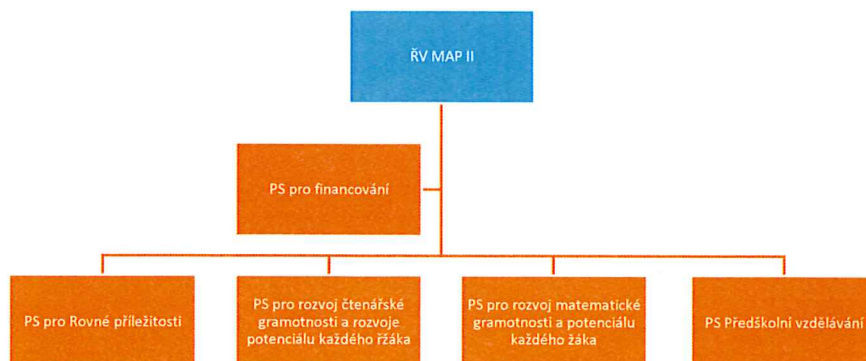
ŘV MAP II

PS pro financování

PS pro Rovné příležitosti

PS pro rozvoj čtenářské gramotnosti a rozvoje potenciálu každého řžáka

PS pro rozvoj matematické gramotnosti a potenciálu každého žáka

PS Předškolní vzdělávání